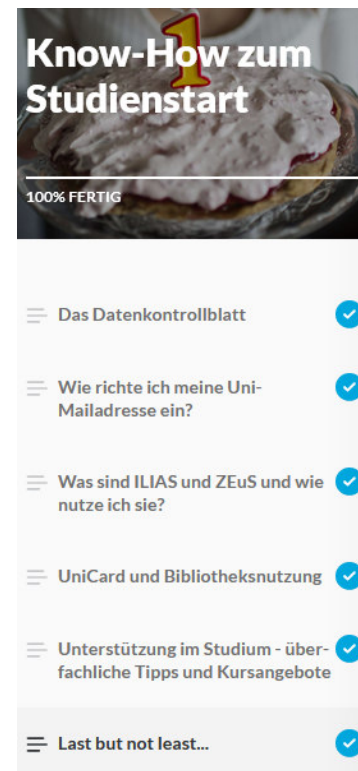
Know-How zum Studienstart

100% FERTIG

Das Datenkontrollblatt

Wie richte ich meine Uni-Mailadresse ein?

Was sind ILIAS und ZEuS und wie nutze ich sie?

UniCard und Bibliotheksnutzung

Unterstützung im Studium - über-fachliche Tipps und Kursangebote

Last but not least...